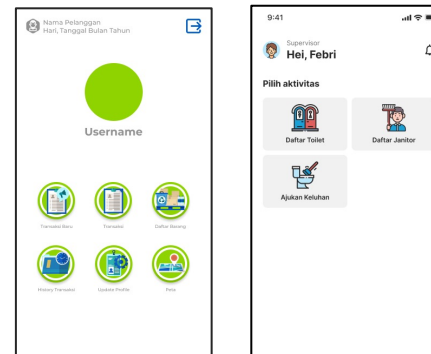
Nama Pelanggan
Hari, Tanggal Bulan Tahun

Username

Transaksi Baru
Transaksi
Daftar Barang
History Transaksi
Update Profile
Peta

9:41

Supervisor
Hei, Febri

Pilih aktivitas

Daftar Toilet
Daftar Janitor
Ajukan Keluhan